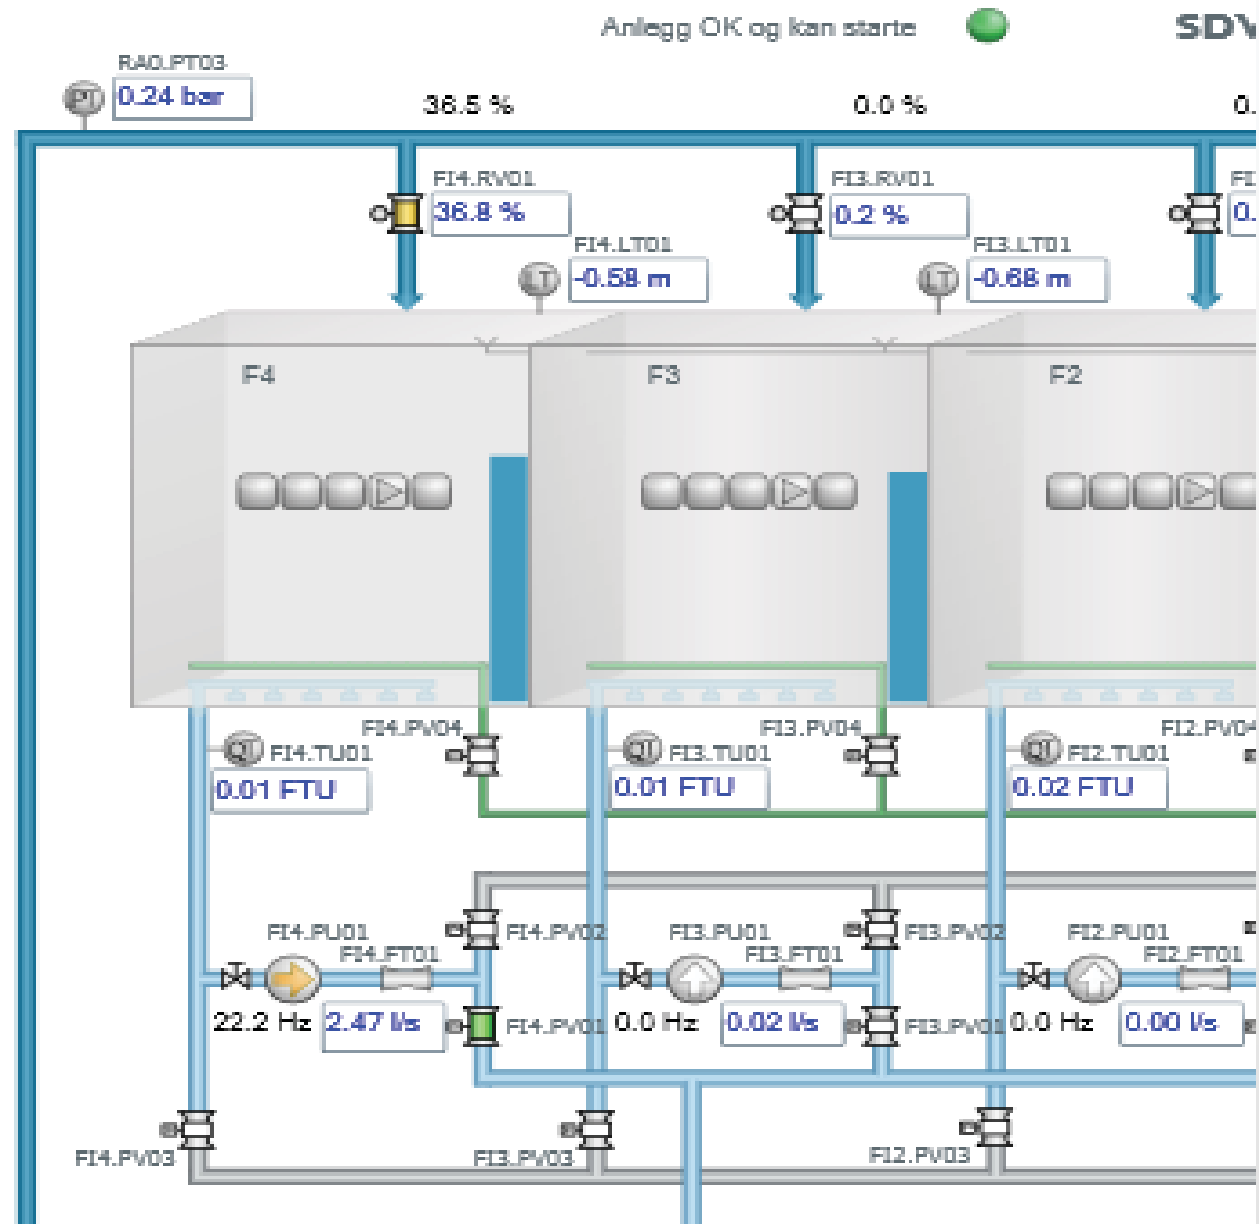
Anlegg OK og kan starte

SDV

RA0.PT03
PT
0.24 bar

36.5 %

0.0 %

0.

FI4.RV01
36.8 %

FI4.LT01
LT
-0.58 m

FI3.RV01
0.2 %

FI3.LT01
LT
-0.68 m

FI
0.

F4

F3

F2

FI4.PV04
QT
FI4.TU01
0.01 FTU

FI3.PV04
QT
FI3.TU01
0.01 FTU

FI2.PV0
QT
FI2.TU01
0.02 FTU

FI4.PU01
FI4.FT01
22.2 Hz
2.47 l/s
FI4.PV02
FI4.PV01

FI3.PU01
FI3.FT01
0.0 Hz
0.02 l/s
FI3.PV02
FI3.PV01

FI2.PU01
FI2.FT01
0.0 Hz
0.00 l/s

FI4.PV03

FI3.PV03

FI2.PV03